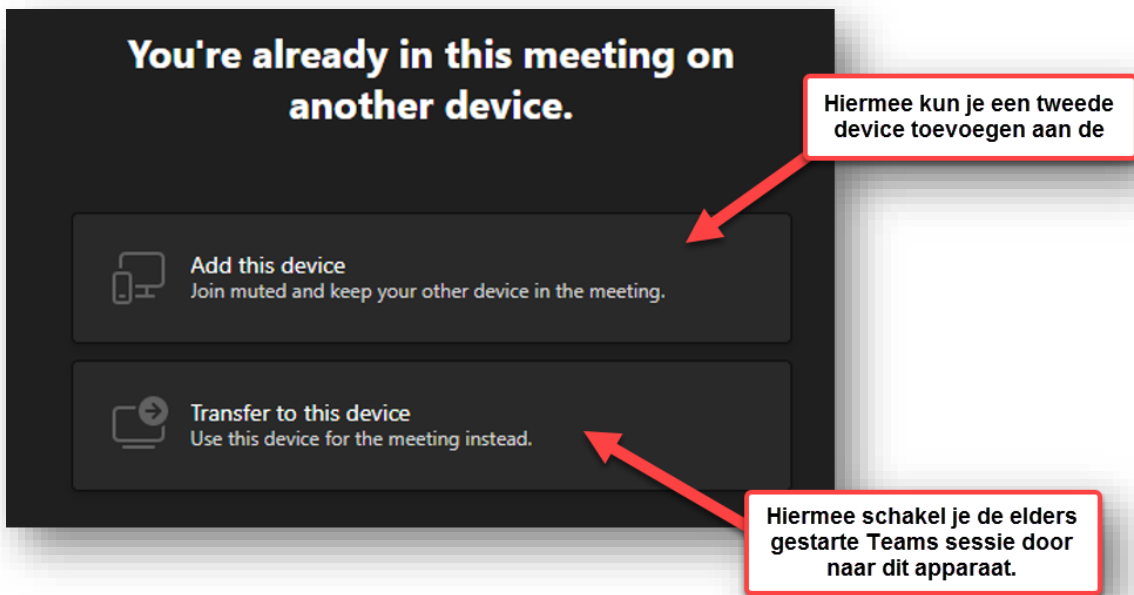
You're already in this meeting on another device.

Hiermee kun je een tweede device toevoegen aan de

Add this device
Join muted and keep your other device in the meeting.

Transfer to this device
Use this device for the meeting instead.

Hiermee schakel je de elders gestarte Teams sessie door naar dit apparaat.